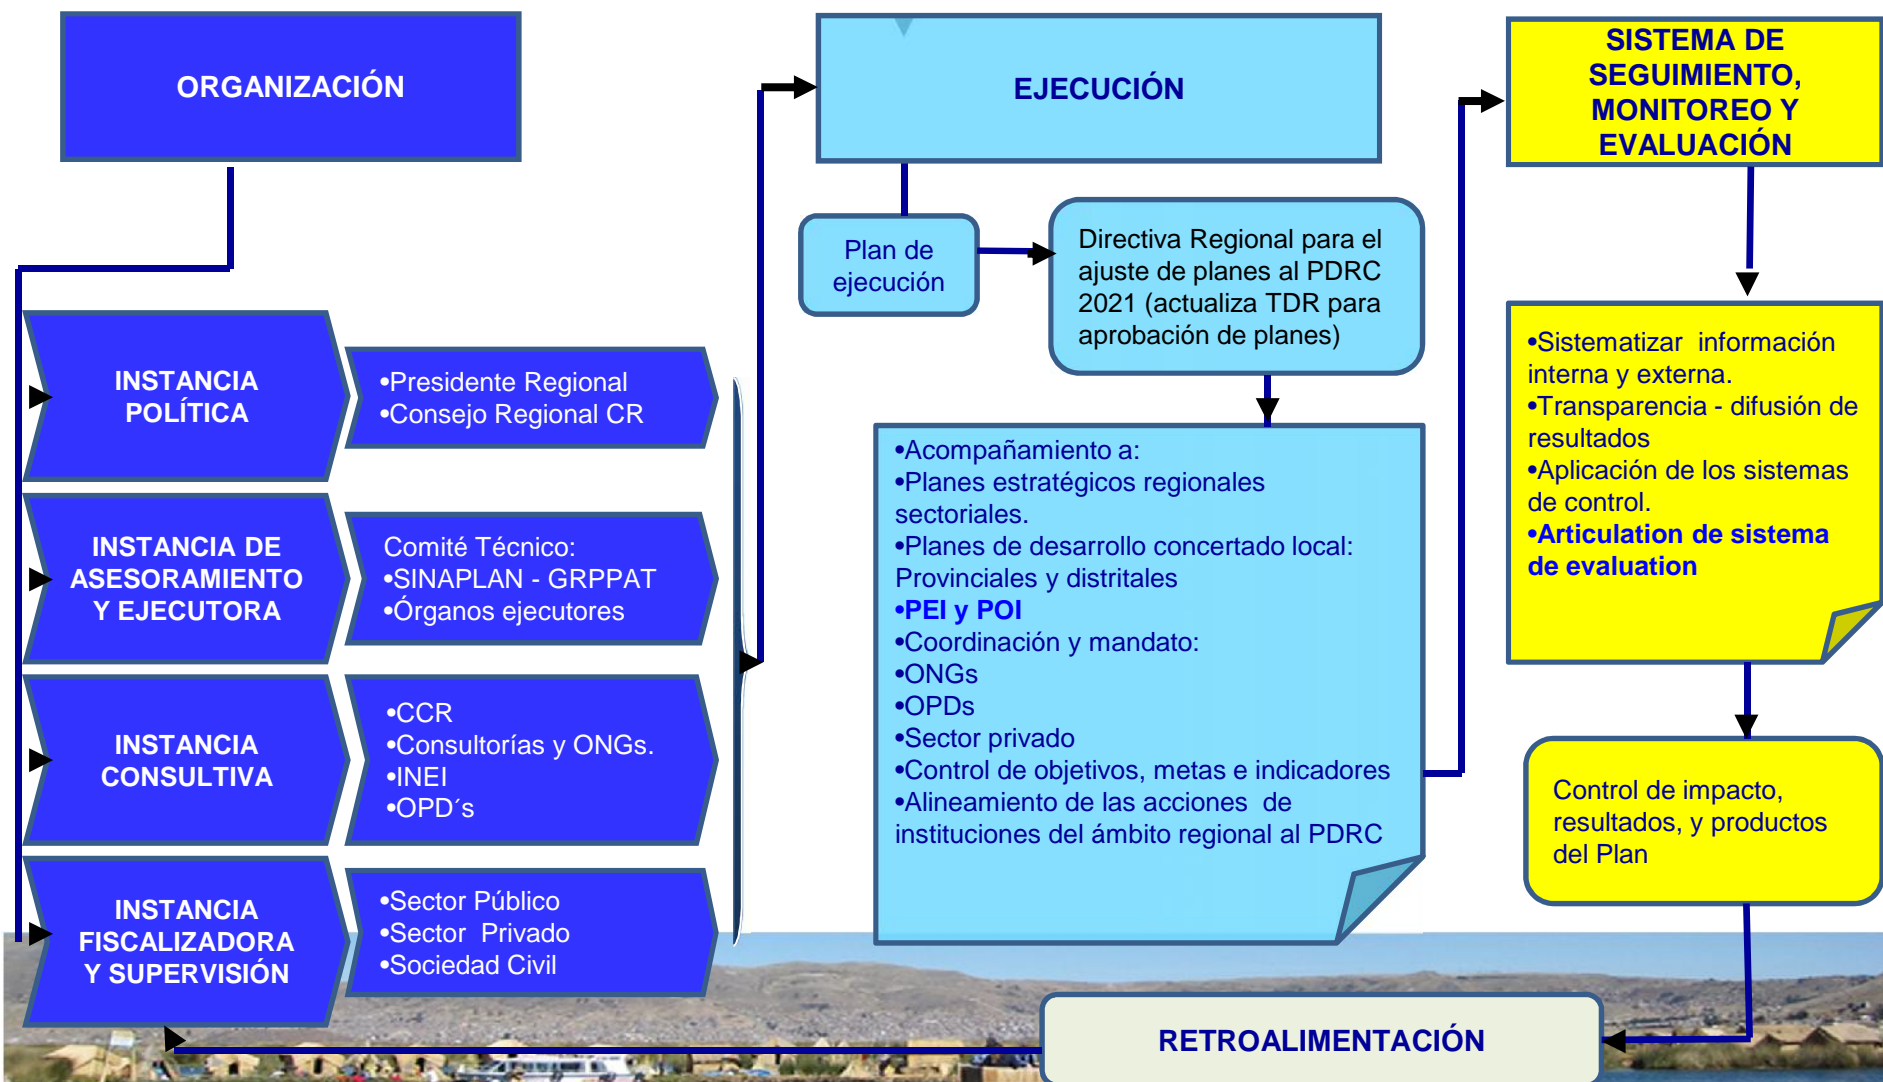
ORGANIZACIÓN

INSTANCIA POLÍTICA

•Presidente Regional
•Consejo Regional CR

INSTANCIA DE ASESORAMIENTO Y EJECUTORA

Comité Técnico:
•SINAPLAN - GRPPAT
•Órganos ejecutores

INSTANCIA CONSULTIVA

•CCR
•Consultorías y ONGs.
•INEI
•OPD´s

INSTANCIA FISCALIZADORA Y SUPERVISIÓN

•Sector Público
•Sector Privado
•Sociedad Civil

EJECUCIÓN

Plan de ejecución

Directiva Regional para el ajuste de planes al PDRC 2021 (actualiza TDR para aprobación de planes)

•Acompañamiento a:
•Planes estratégicos regionales sectoriales.
•Planes de desarrollo concertado local: Provinciales y distritales
•PEI y POI
•Coordinación y mandato:
•ONGs
•OPDs
•Sector privado
•Control de objetivos, metas e indicadores
•Alineamiento de las acciones de instituciones del ámbito regional al PDRC

SISTEMA DE SEGUIMIENTO, MONITOREO Y EVALUACIÓN

•Sistematizar información interna y externa.
•Transparencia - difusión de resultados
•Aplicación de los sistemas de control.
•Articulation de sistema de evaluation

Control de impacto, resultados, y productos del Plan

RETROALIMENTACIÓN